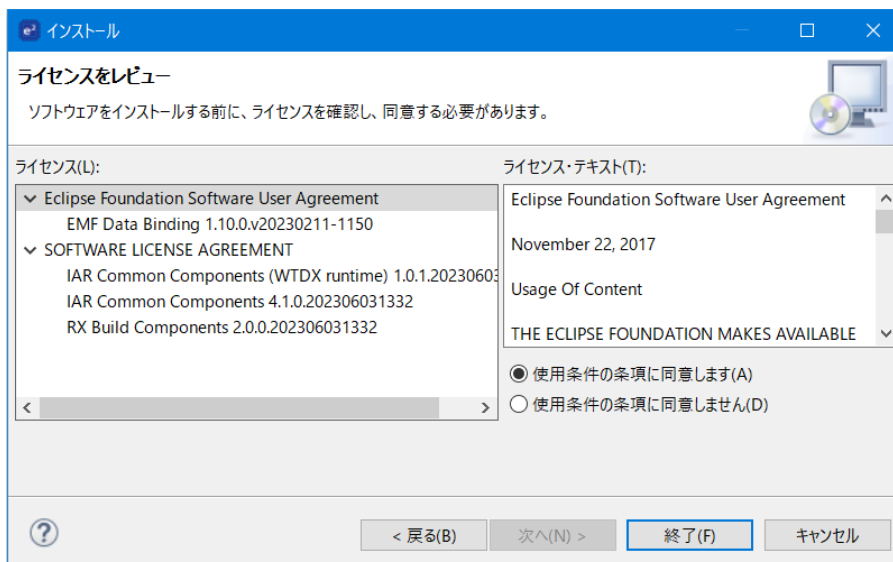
インストール

ライセンスをレビュー

ソフトウェアをインストールする前に、ライセンスを確認し、同意する必要があります。

ライセンス(L):

Eclipse Foundation Software User Agreement
EMF Data Binding 1.10.0.v20230211-1150
SOFTWARE LICENSE AGREEMENT
IAR Common Components (WTDX runtime) 1.0.1.2023060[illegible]
IAR Common Components 4.1.0.202306031332
RX Build Components 2.0.0.202306031332

ライセンス・テキスト(T):

Eclipse Foundation Software User Agreement

November 22, 2017

Usage Of Content

THE ECLIPSE FOUNDATION MAKES AVAILABLE

使用条件の条項に同意します(A)
使用条件の条項に同意しません(D)

?

< 戻る(B)
次へ(N) >
終了(F)
キャンセル